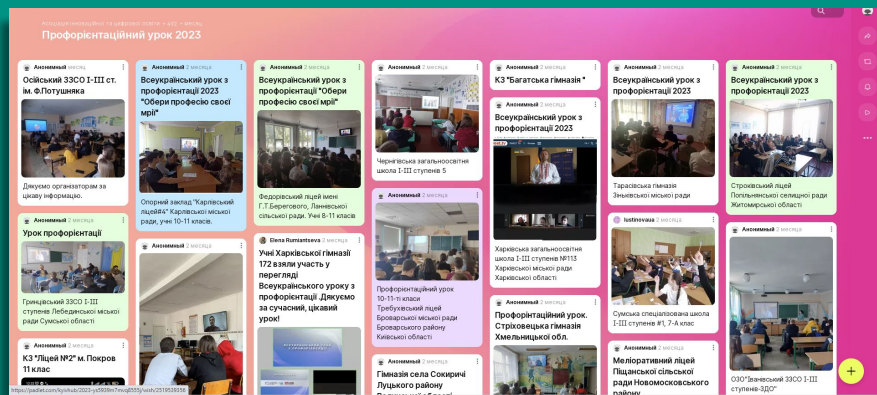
Асоціація інноваційної та цифрової освіти • АІЦО • місяць

Профорієнтаційний урок 2023

Анонимный месяц
Осиїський ЗЗСО І-ІІІ ст. ім. Ф.Потушняка
Дякуємо організаторам за цікаву інформацію.

Анонимный 2 месяца
Урок профорієнтації
Гринцівський ЗЗСО І-ІІІ ступенів Лебединської міської ради Сумської області

Анонимный 2 месяца
КЗ "Ліцей №2" м. Покров 11 клас

Анонимный 2 месяца
Всеукраїнський урок з профорієнтації 2023 "Обери професію своєї мрії"
Опорний заклад "Карлівський ліцей#4" Карлівської міської ради, учні 10-11 класів.

Анонимный 2 месяца
Всеукраїнський урок з профорієнтації "Обери професію своєї мрії"
Федорівський ліцей імені Г.Т.Берегового, Ланнівської сільської ради. Учні 8-11 класів

Elena Rumiantseva 2 месяца
Учні Харківської гімназії 172 взяли участь у перегляді Всеукраїнського уроку з профорієнтації .Дякуємо за сучасний, цікавий урок!

Анонимный 2 месяца
Чернігівська загальноосвітня школа І-ІІІ ступенів 5

Анонимный 2 месяца
Профорієнтаційний урок 10-11-ті класи Требухівський ліцей Броварської міської ради Броварського району Київської області

Анонимный 2 месяца
Гімназія села Сокиричі Луцького району

Анонимный 2 месяца
КЗ "Багатська гімназія "

Анонимный 2 месяца
Всеукраїнський урок з профорієнтації 2023
Харківська загальноосвітня школа І-ІІІ ступенів №113 Харківської міської ради Харківської області

Анонимный 2 месяца
Профорієнтаційний урок. Стріховецька гімназія Хмельницької обл.

Анонимный 2 месяца
Всеукраїнський урок з профорієнтації 2023
Тарасівська гімназія Зіньківської міської ради

lustinovaua 2 месяца
Сумська спеціалізована школа І-ІІІ ступенів #1, 7-А клас

Анонимный 2 месяца
Меліоративний ліцей Піщанської сільської ради Новомосковського району

Анонимный 2 месяца
Всеукраїнський урок з профорієнтації 2023
Строківський ліцей Попільнянської селищної ради Житомирської області

ОЗО"Іванівський ЗЗСО І-ІІІ ступенів-ЗДО"

https://padlet.com/kyivhub/2023-yz5t09m7mxgl555y/wish/2519539256